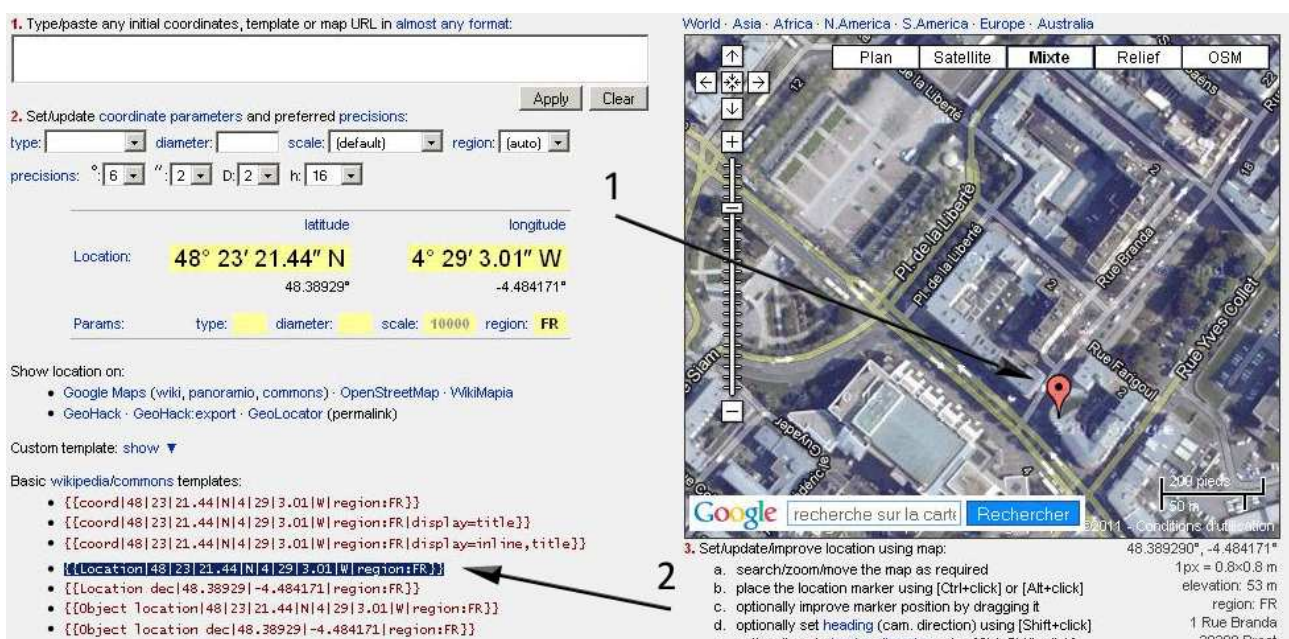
1. Type/paste any initial coordinates, template or map URL in almost any format:

Apply Clear

2. Set/update coordinate parameters and preferred precisions:

type: diameter: scale: (default) region: (auto)

precisions: °: 6 ″: 2 D: 2 h: 16

| | latitude | longitude |
|---|---|---|
| Location: | 48° 23′ 21.44″ N | 4° 29′ 3.01″ W |
| | 48.38929° | -4.484171° |

Params: type: diameter: scale: 10000 region: FR

Show location on:

- Google Maps (wiki, panoramio, commons) · OpenStreetMap · WikiMapia
- GeoHack · GeoHack:export · GeoLocator (permalink)

Custom template: show ▼

Basic wikipedia/commons templates:

- {{coord|48|23|21.44|N|4|29|3.01|W|region:FR}}
- {{coord|48|23|21.44|N|4|29|3.01|W|region:FR|display=title}}
- {{coord|48|23|21.44|N|4|29|3.01|W|region:FR|display=inline,title}}
- {{Location|48|23|21.44|N|4|29|3.01|W|region:FR}}
- {{Location dec|48.38929|-4.484171|region:FR}}
- {{Object location|48|23|21.44|N|4|29|3.01|W|region:FR}}
- {{Object location dec|48.38929|-4.484171|region:FR}}

World · Asia · Africa · N.America · S.America · Europe · Australia

Plan Satellite Mixte Relief OSM

1

2

Pl. de la Liberté Pl. de la Liberté Rue de la Liberté Rue Branda Rue Yves Collet Rue Fargoul Siam Guyader

200 pieds 50 m

Google recherche sur la carte Rechercher ©2011 - Conditions d'utilisation

3. Set/update/improve location using map:

a. search/zoom/move the map as required
b. place the location marker using [Ctrl+click] or [Alt+click]
c. optionally improve marker position by dragging it
d. optionally set heading (cam. direction) using [Shift+click]

48.389290°, -4.484171°
1px = 0.8×0.8 m
elevation: 53 m
region: FR
1 Rue Branda
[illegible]